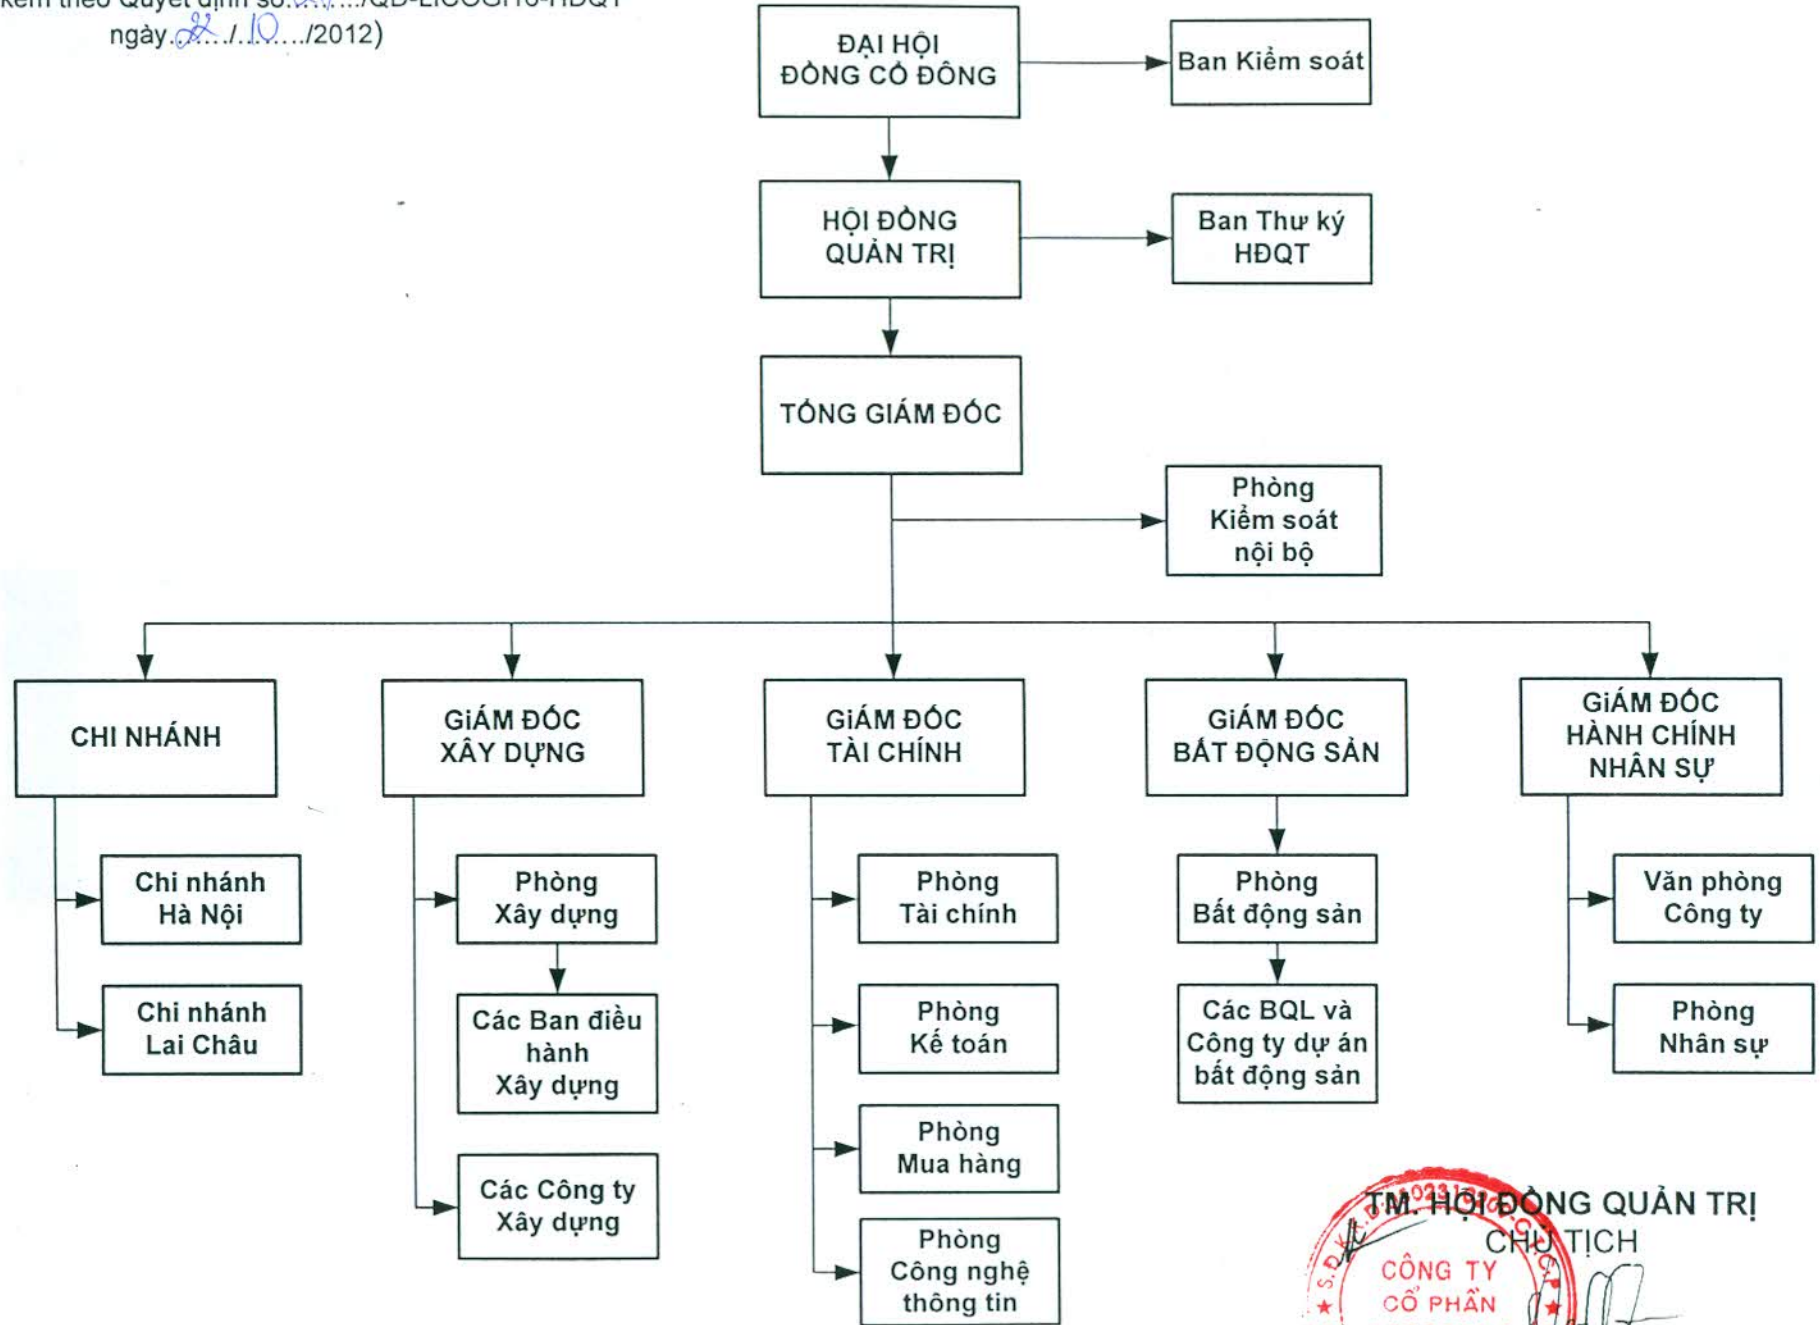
kèm theo Quyết định số.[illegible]/QĐ-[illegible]-HĐQT ngày.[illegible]./.10..../2012)

ĐẠI HỘI ĐỒNG CỔ ĐÔNG

Ban Kiểm soát

HỘI ĐỒNG QUẢN TRỊ

Ban Thư ký HĐQT

TỔNG GIÁM ĐỐC

Phòng Kiểm soát nội bộ

CHI NHÁNH

GIÁM ĐỐC XÂY DỰNG

GIÁM ĐỐC TÀI CHÍNH

GIÁM ĐỐC BẤT ĐỘNG SẢN

GIÁM ĐỐC HÀNH CHÍNH NHÂN SỰ

Chi nhánh Hà Nội

Chi nhánh Lai Châu

Phòng Xây dựng

Các Ban điều hành Xây dựng

Các Công ty Xây dựng

Phòng Tài chính

Phòng Kế toán

Phòng Mua hàng

Phòng Công nghệ thông tin

Phòng Bất động sản

Các BQL và Công ty dự án bất động sản

Văn phòng Công ty

Phòng Nhân sự

TM. HỘI ĐỒNG QUẢN TRỊ
CHỦ TỊCH

CÔNG TY CỔ PHẦN